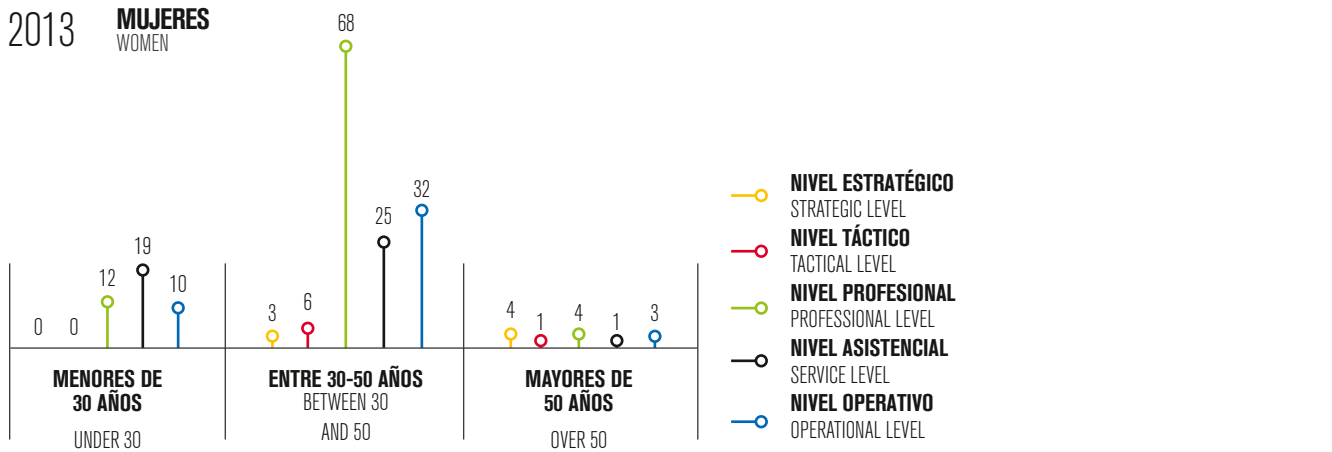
2013 MUJERES
WOMEN

0 0 12 19 10

MENORES DE 30 AÑOS
UNDER 30

3 6 68 25 32

ENTRE 30-50 AÑOS
BETWEEN 30 AND 50

4 1 4 1 3

MAYORES DE 50 AÑOS
OVER 50

NIVEL ESTRATÉGICO
STRATEGIC LEVEL
NIVEL TÁCTICO
TACTICAL LEVEL
NIVEL PROFESIONAL
PROFESSIONAL LEVEL
NIVEL ASISTENCIAL
SERVICE LEVEL
NIVEL OPERATIVO
OPERATIONAL LEVEL